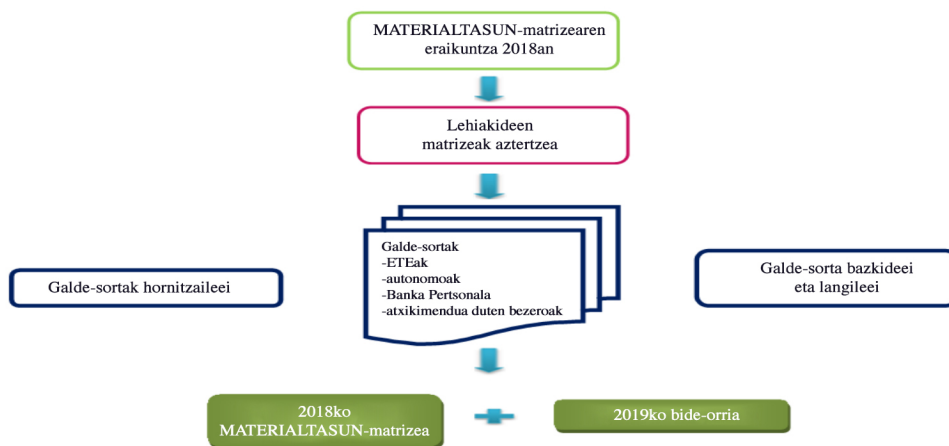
MATERIALTASUN-matrizearen eraikuntza 2018an

Lehiakideen matrizeak aztertzea

Galde-sortak
-ETEak
-autonomoak
-Banka Pertsonala
-atxikimendua duten bezeroak

Galde-sortak hornitzaileei

Galde-sorta bazkideei eta langileei

2018ko MATERIALTASUN-matrizea

2019ko bide-orria